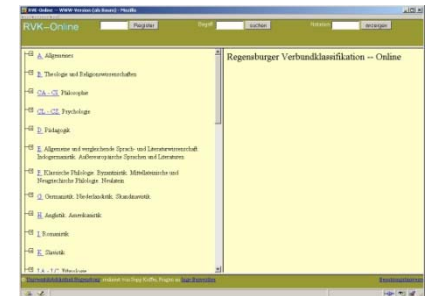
RVK-Online - WWW-Version (ab Basis2) - Mozilla

RVK--Online

Register

Begriff

suchen

Notation

anzeigen

A Allgemeines

B Theologie und Religionswissenschaften

CA - CI Philosophie

CL - CZ Psychologie

D Pädagogik

E Allgemeine und vergleichende Sprach- und Literaturwissenschaft. Indogermanistik. Außereuropäische Sprachen und Literaturen

F Klassische Philologie. Byzantinistik. Mittellateinische und Neugriechische Philologie. Neulatein

G Germanistik. Niederlandistik. Skandinavistik

H Anglistik. Amerikanistik

I Romanistik

K Slawistik

LA - LC Ethnologie

Regensburger Verbundklassifikation -- Online

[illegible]

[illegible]